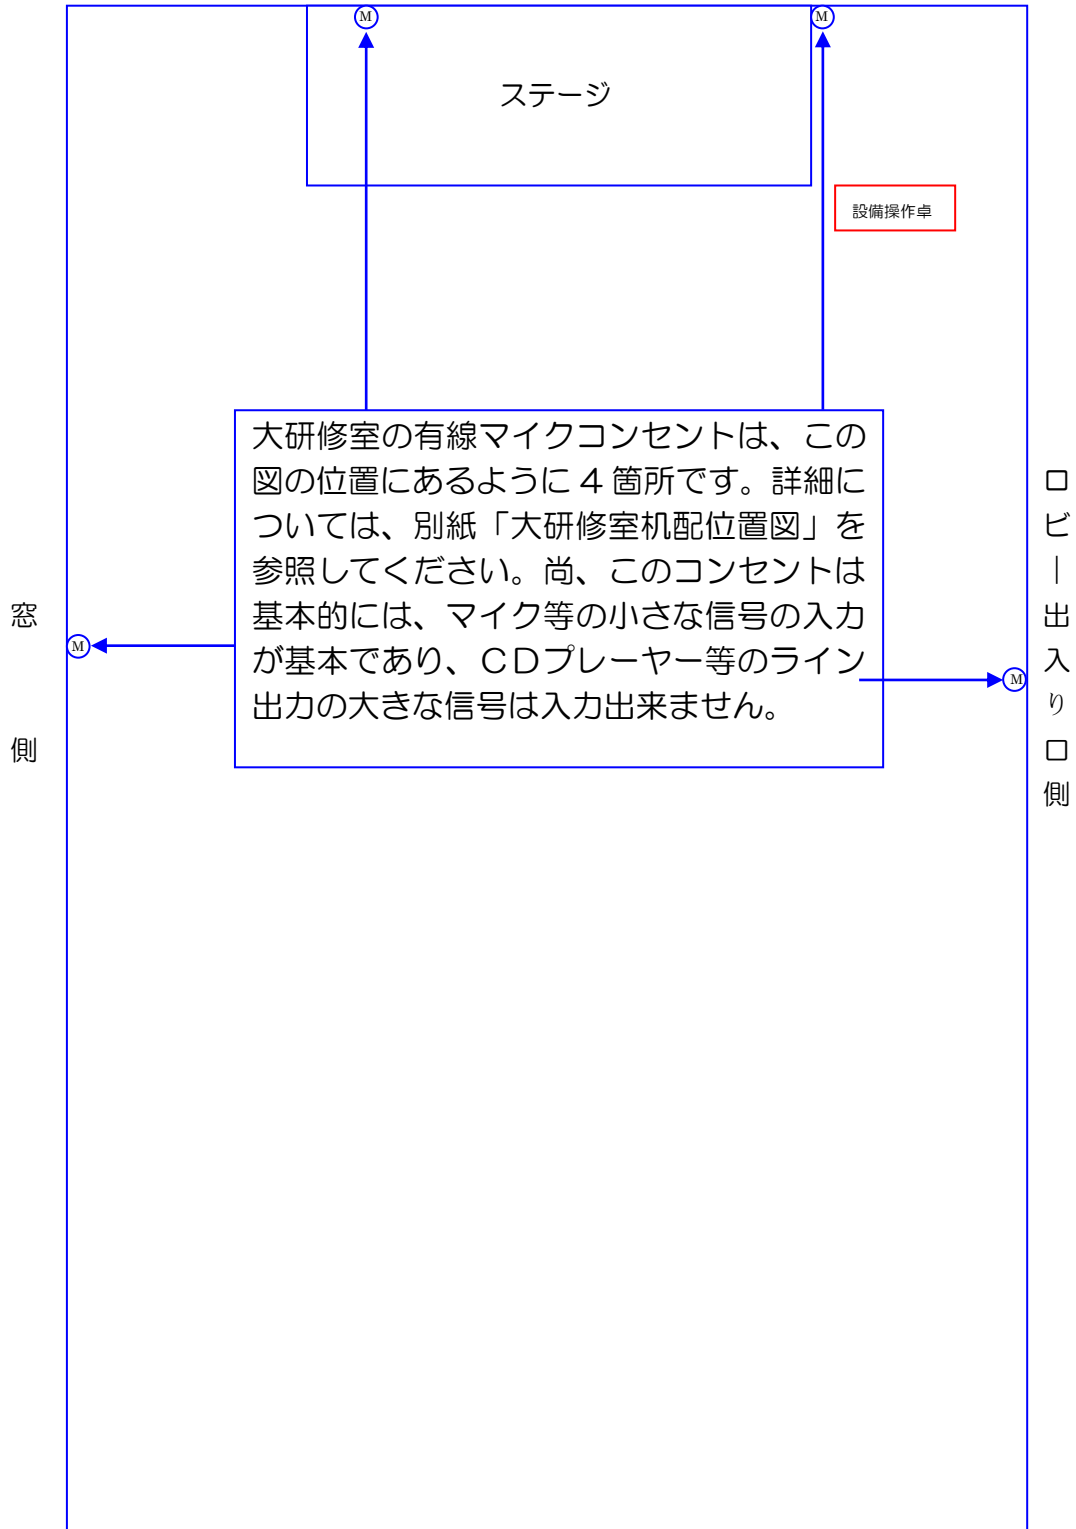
M

M

ステージ

設備操作卓

大研修室の有線マイクコンセントは、この図の位置にあるように４箇所です。詳細については、別紙「大研修室机配位置図」を参照してください。尚、このコンセントは基本的には、マイク等の小さな信号の入力が基本であり、ＣＤプレーヤー等のライン出力の大きな信号は入力出来ません。

窓

側

M

M

ロビー出入り口側